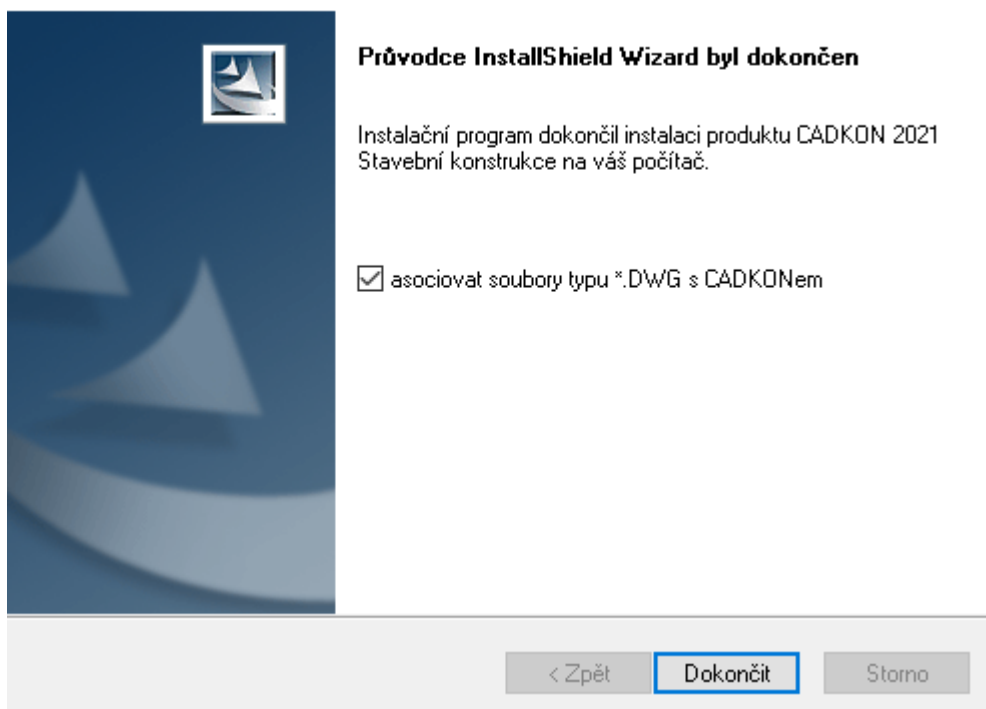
Průvodce InstallShield Wizard byl dokončen

Instalační program dokončil instalaci produktu CADKON 2021 Stavební konstrukce na váš počítač.

asociovat soubory typu *.DWG s CADKONem

< Zpět
Dokončit
Storno